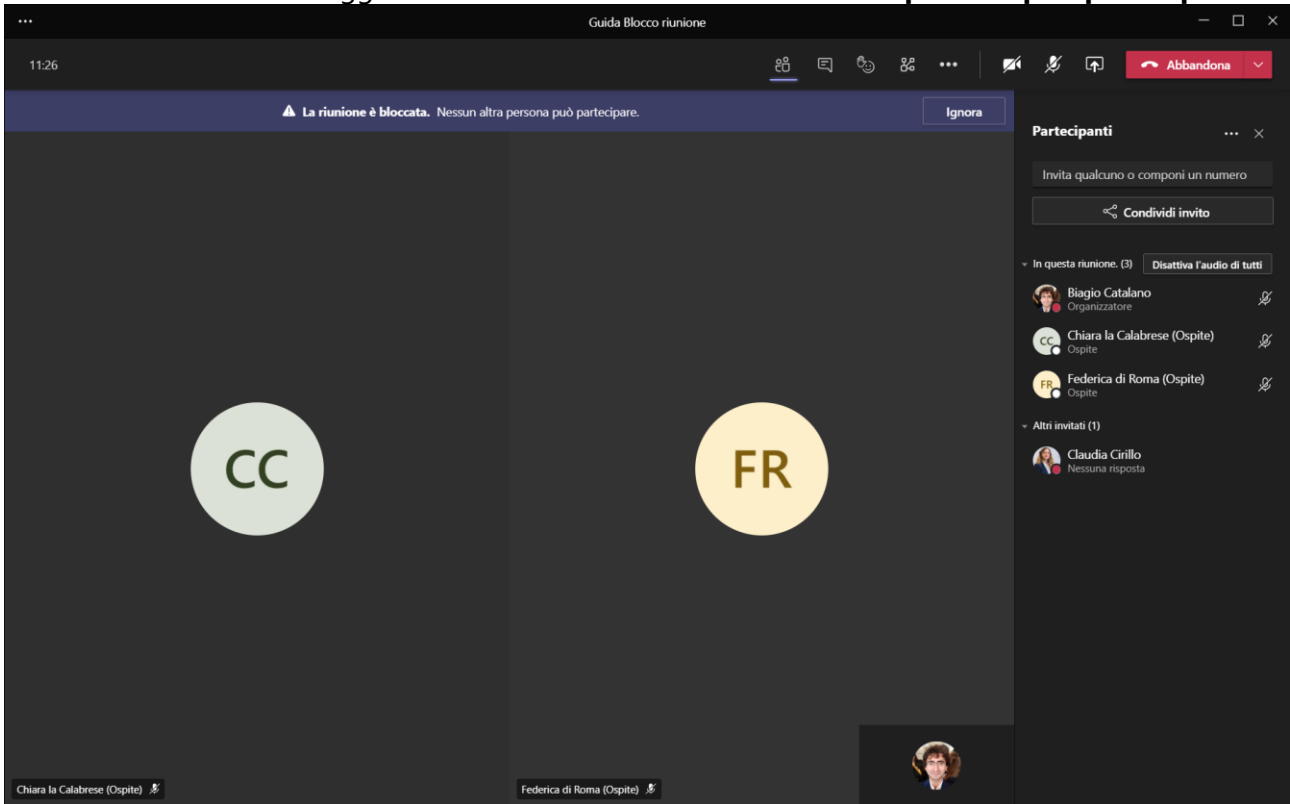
Guida Blocco riunione

11:26

Abbandona

La riunione è bloccata. Nessun altra persona può partecipare.

Ignora

Partecipanti

Invita qualcuno o componi un numero

Condividi invito

In questa riunione. (3)

Disattiva l'audio di tutti

Biagio Catalano
Organizzatore

CC
Chiara la Calabrese (Ospite)
Ospite

FR
Federica di Roma (Ospite)
Ospite

Altri invitati (1)

Claudia Cirillo
Nessuna risposta

CC

FR

Chiara la Calabrese (Ospite)

Federica di Roma (Ospite)